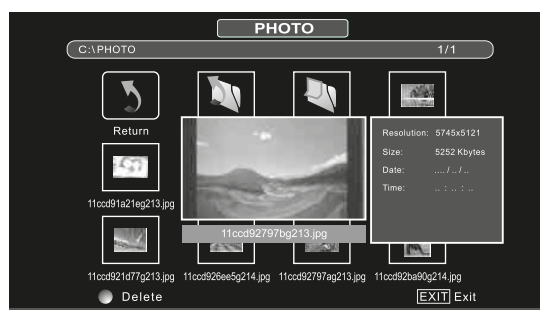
PHOTO

C:\PHOTO 1/1

Return

11ccd91a21eg213.jpg

11ccd92797bg213.jpg

Resolution: 5745x5121
Size: 5252 Kbytes
Date: .... / .. / ..
Time: .. : .. : ..

11ccd921d77g213.jpg 11ccd926ee5g214.jpg 11ccd92797ag213.jpg 11ccd92ba90g214.jpg

Delete

EXIT Exit